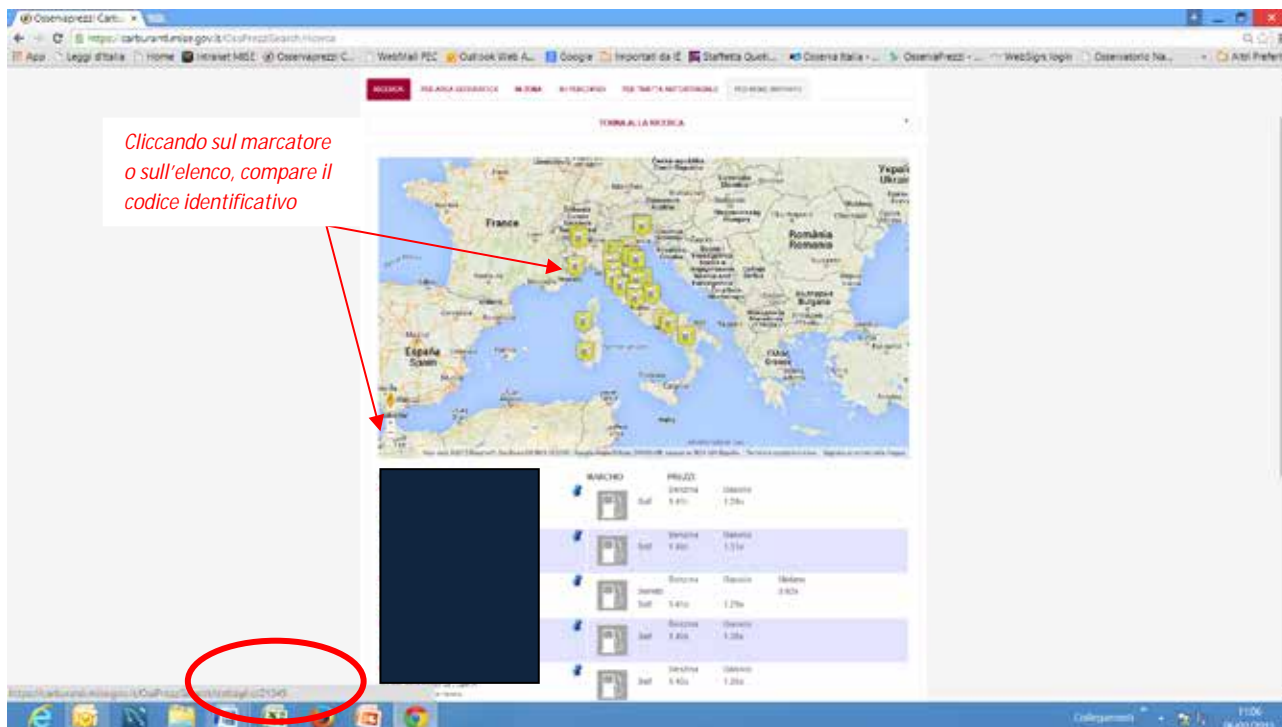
Osservaprezzi Carb... ×

https://carburanti.mise.gov.it/OssPrezziSearch/ricerca

App Leggi d'Italia Home Intranet MISE Osservaprezzi C... WebMail PEC Outlook Web A... Google Importati da IE Staffetta Quoti... Osserva Italia - ... OsservaPrezzi - ... WebSign login Osservatorio Na... Altri Preferiti

RICERCA PER AREA GEOGRAFICA IN ZONA IN PERCORSO PER TRATTA AUTOSTRADALE PER NOME IMPIANTO

TORNA ALLA RICERCA

Cliccando sul marcatore o sull'elenco, compare il codice identificativo

France

España Spain

România Romania

Україна Ukraine

MARCHIO PREZZI

| | | | | |
|---|---|---|---|---|
| | Self | Benzina 1.41 | Gasolio 1.29 | |
| | Self | Benzina 1.40 | Gasolio 1.31 | |
| | Servito Self | Benzina 1.41 | Gasolio 1.29 | Metano 0.93 |
| | Self | Benzina 1.40 | Gasolio 1.28 | |
| | Self | Benzina 1.40 | Gasolio 1.28 | |

https://carburanti.mise.gov.it/OssPrezziSearch/dettagli/21345

Collegamenti

11:06